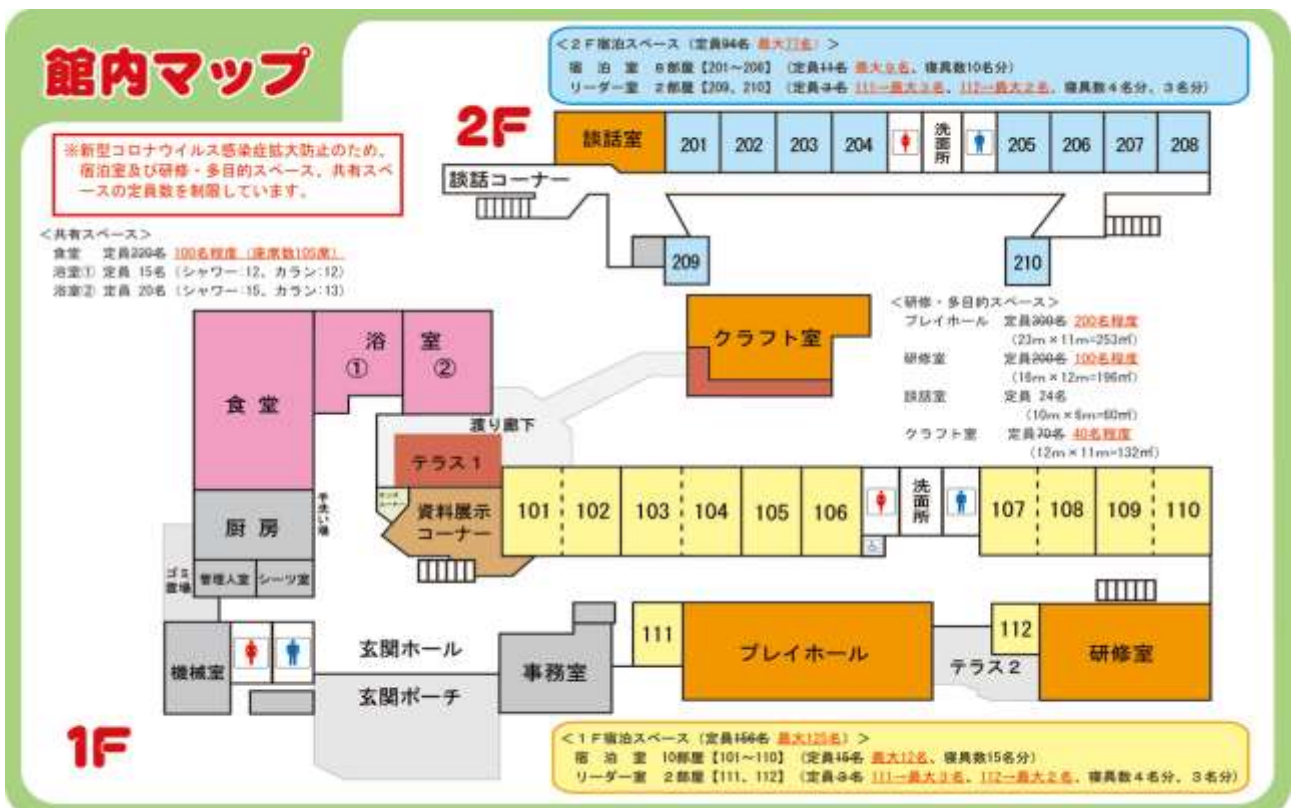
館内マップ

※新型コロナウイルス感染症拡大防止のため、宿泊室及び研修・多目的スペース、共有スペースの定員数を制限しています。

<共有スペース>
食堂　定員220名 100名程度（座席数105席）
浴室①　定員 15名（シャワー：12、カラン：12）
浴室②　定員 20名（シャワー：15、カラン：13）

<２F宿泊スペース（定員94名 最大77名）>
宿泊室　8部屋【201～208】（定員11名 最大9名、寝具数10名分）
リーダー室　2部屋【209、210】（定員3名 111→最大3名、112→最大2名、寝具数４名分、３名分）

2F

談話室　201　202　203　204　洗面所　205　206　207　208

談話コーナー

209

210

<研修・多目的スペース>
プレイホール　定員300名 200名程度（23m × 11m=253㎡）
研修室　定員200名 100名程度（16m × 12m=196㎡）
談話室　定員 24名（10m × 6m=60㎡）
クラフト室　定員70名 40名程度（12m × 11m=132㎡）

クラフト室

食堂

浴室 ① ②

渡り廊下

テラス１

厨房

手洗い場

ゴミ置場

管理人室　シーツ室

資料展示コーナー

101　102　103　104　105　106　洗面所　107　108　109　110

機械室

玄関ホール

玄関ポーチ

事務室

111

プレイホール

112

テラス２

研修室

1F

<１F宿泊スペース（定員156名 最大125名）>
宿泊室　10部屋【101～110】（定員15名 最大12名、寝具数15名分）
リーダー室　2部屋【111、112】（定員3名 111→最大3名、112→最大2名、寝具数４名分、３名分）